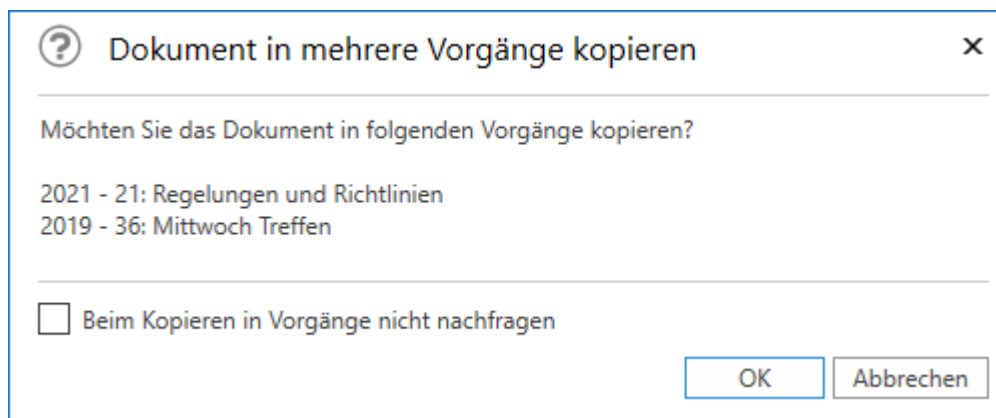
? Dokument in mehrere Vorgänge kopieren ×

Möchten Sie das Dokument in folgenden Vorgänge kopieren?

2021 - 21: Regelungen und Richtlinien
2019 - 36: Mittwoch Treffen

Beim Kopieren in Vorgänge nicht nachfragen

OK Abbrechen